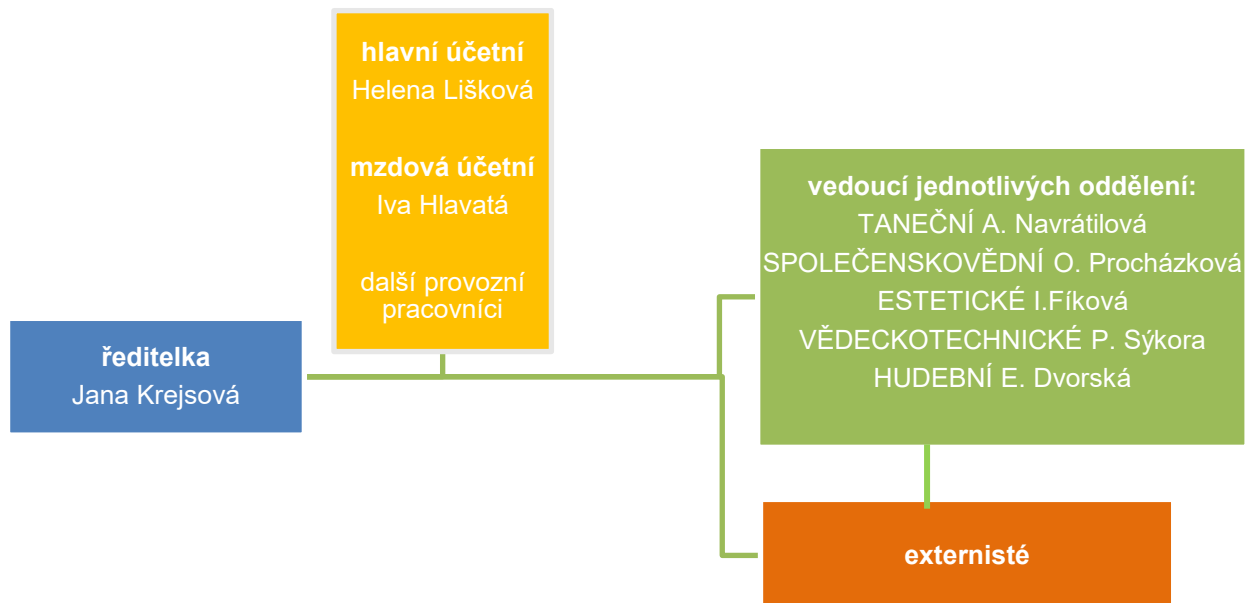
hlavní účetní
Helena Lišková

mzdová účetní
Iva Hlavatá

další provozní pracovníci

ředitelka
Jana Krejsová

vedoucí jednotlivých oddělení:
TANEČNÍ A. Navrátilová
SPOLEČENSKOVĚDNÍ O. Procházková
ESTETICKÉ I.Fíková
VĚDECKOTECHNICKÉ P. Sýkora
HUDEBNÍ E. Dvorská

externisté